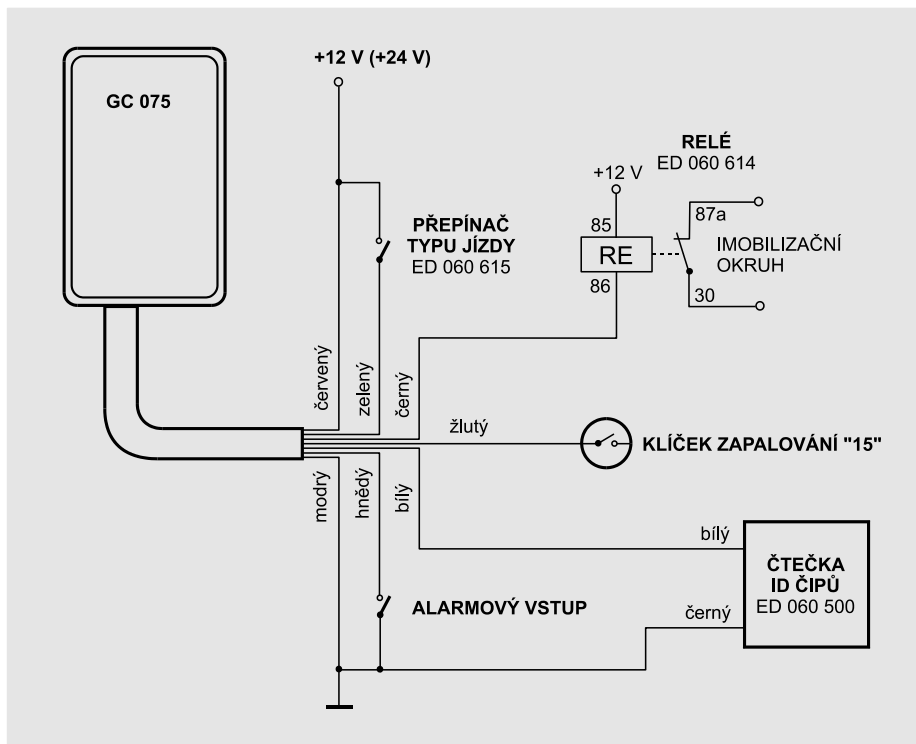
GC 075

+12 V (+24 V)

RELÉ
ED 060 614

+12 V

85

87a

RE

IMOBILIZAČNÍ
OKRUH

86

30

PŘEPÍNAČ
TYPU JÍZDY
ED 060 615

červený

zelený

černý

žlutý

KLÍČEK ZAPALOVÁNÍ "15"

modrý

hnědý

bílý

bílý

ČTEČKA
ID ČIPŮ
ED 060 500

černý

ALARMOVÝ VSTUP